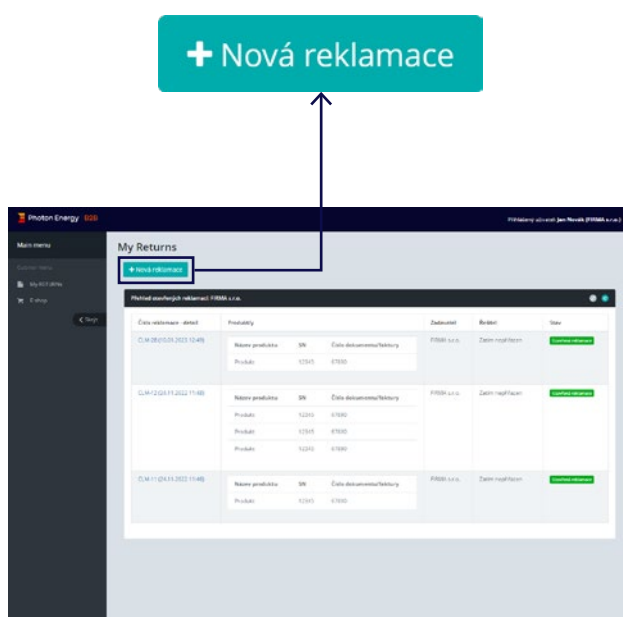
+ Nová reklamace

Photon Energy B2B

Přihlášený uživatel: Jan Novák (FIRMA s.r.o.)

Main menu

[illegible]

My KST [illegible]

E-shop

< Skrýt

My Returns

+ Nová reklamace

Přehled otevřených reklamací FIRMA s.r.o.

| Číslo reklamace - detail | Produkty | | | Zadavatel | Řešitel | Stav |
|---|---|---|---|---|---|---|
| CLM-28 (10.03.2023 12:49) | Název produktu | SN | Číslo dokumentu/faktury | FIRMA s.r.o. | Zatím nepřiřazen | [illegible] |
| | Produkt | 12345 | 67890 | | | |
| CLM-12 (24.11.2022 11:48) | Název produktu | SN | Číslo dokumentu/faktury | FIRMA s.r.o. | Zatím nepřiřazen | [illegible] |
| | Produkt | 12345 | 67890 | | | |
| | Produkt | 12345 | 67890 | | | |
| | Produkt | 12345 | 67890 | | | |
| CLM-11 (24.11.2022 11:48) | Název produktu | SN | Číslo dokumentu/faktury | FIRMA s.r.o. | Zatím nepřiřazen | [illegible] |
| | Produkt | 12345 | 67890 | | | |